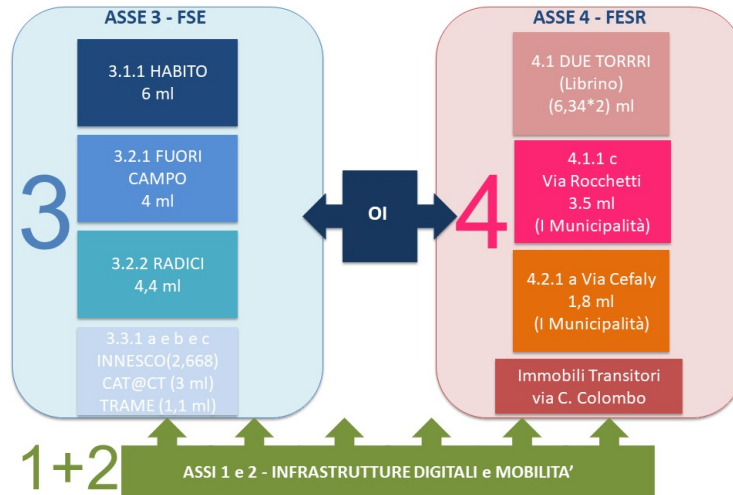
ASSE 3 - FSE

3

3.1.1 HABITO
6 ml

3.2.1 FUORI CAMPO
4 ml

3.2.2 RADICI
4,4 ml

3.3.1 a e b e c
INNESCO(2,668)
CAT@CT (3 ml)
TRAME (1,1 ml)

OI

ASSE 4 - FESR

4

4.1 DUE TORRRI
(Librino)
(6,34*2) ml

4.1.1 c
Via Rocchetti
3.5 ml
(I Municipalità)

4.2.1 a Via Cefaly
1,8 ml
(I Municipalità)

Immobili Transitori
via C. Colombo

1+2

ASSI 1 e 2 - INFRASTRUTTURE DIGITALI e MOBILITA'